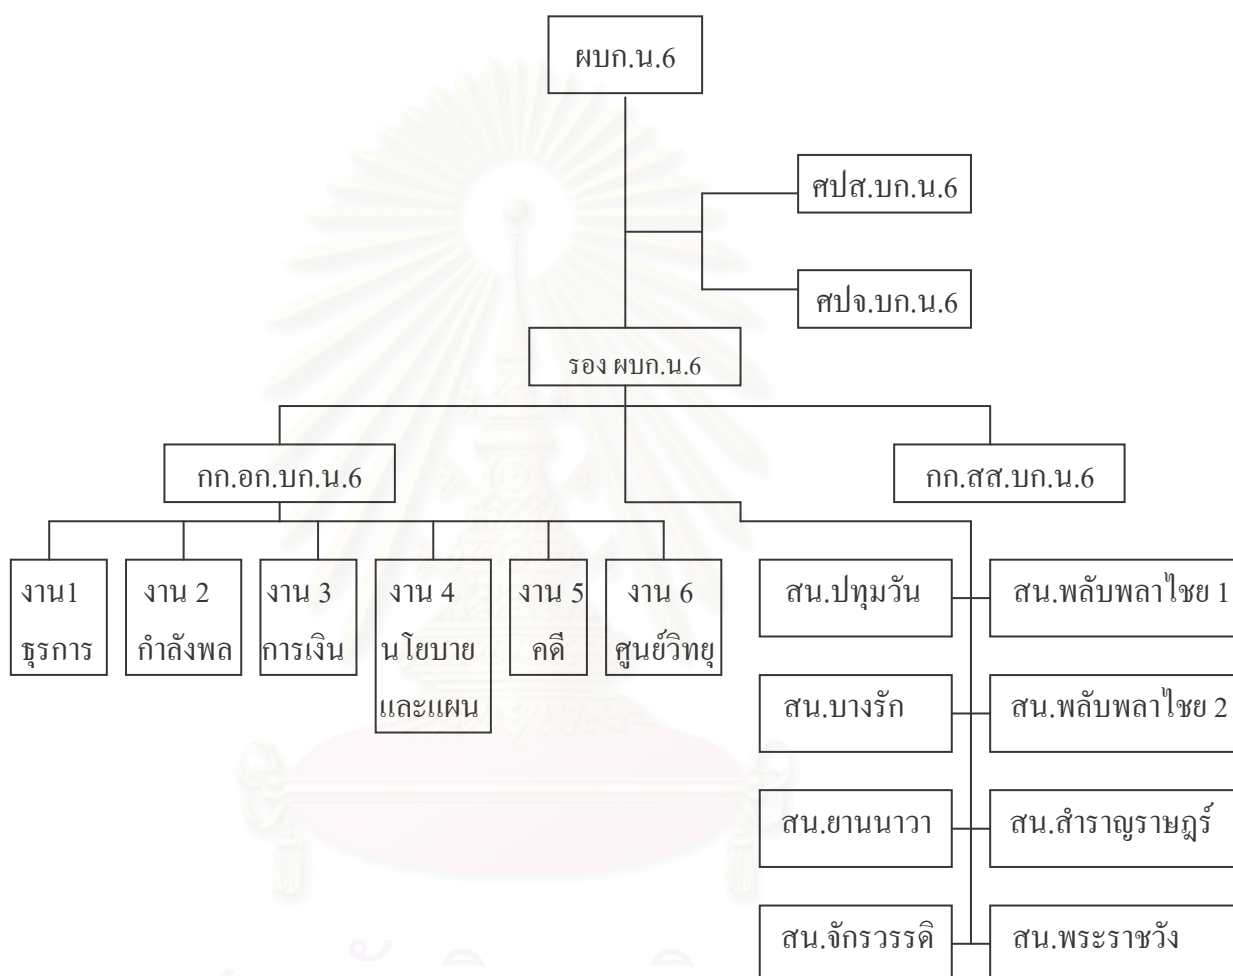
ผบก.น.6

ศปส.บก.น.6

ศปจ.บก.น.6

รอง ผบก.น.6

กก.อก.บก.น.6

กก.สส.บก.น.6

งาน1 ธุรการ

งาน 2 กำลังพล

งาน 3 การเงิน

งาน 4 นโยบายและแผน

งาน 5 คดี

งาน 6 ศูนย์วิทยุ

สน.ปทุมวัน

สน.พลับพลาไชย 1

สน.บางรัก

สน.พลับพลาไชย 2

สน.ยานนาวา

สน.สำราญราษฎร์

สน.จักรวรรดิ

สน.พระราชวัง